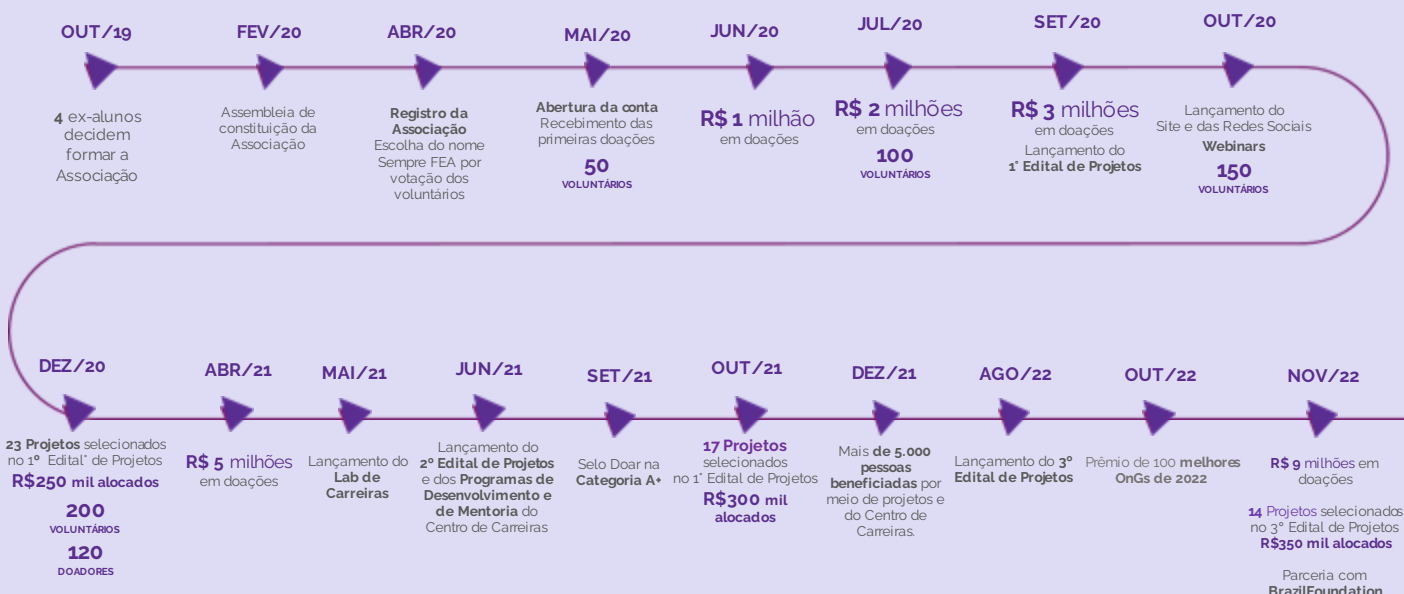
OUT/19

4 ex-alunos decidem formar a Associação

FEV/20

Assembleia de constituição da Associação

ABR/20

Registro da Associação
Escolha do nome Sempre FEA por votação dos voluntários

MAI/20

Abertura da conta
Recebimento das primeiras doações

50
VOLUNTÁRIOS

JUN/20

R$ 1 milhão
em doações

JUL/20

R$ 2 milhões
em doações

100
VOLUNTÁRIOS

SET/20

R$ 3 milhões
em doações
Lançamento do 1° Edital de Projetos

OUT/20

Lançamento do Site e das Redes Sociais
Webinars

150
VOLUNTÁRIOS

DEZ/20

23 Projetos selecionados no 1º Edital° de Projetos
R$250 mil alocados

200
VOLUNTÁRIOS

120
DOADORES

ABR/21

R$ 5 milhões
em doações

MAI/21

Lançamento do Lab de Carreiras

JUN/21

Lançamento do 2º Edital de Projetos e dos Programas de Desenvolvimento e de Mentoria do Centro de Carreiras

SET/21

Selo Doar na Categoria A+

OUT/21

17 Projetos selecionados no 1° Edital de Projetos
R$300 mil alocados

DEZ/21

Mais de 5.000 pessoas beneficiadas por meio de projetos e do Centro de Carreiras.

AGO/22

Lançamento do 3° Edital de Projetos

OUT/22

Prêmio de 100 melhores OnGs de 2022

NOV/22

R$ 9 milhões em doações

14 Projetos selecionados no 3° Edital de Projetos
R$350 mil alocados

Parceria com
BrazilFoundation